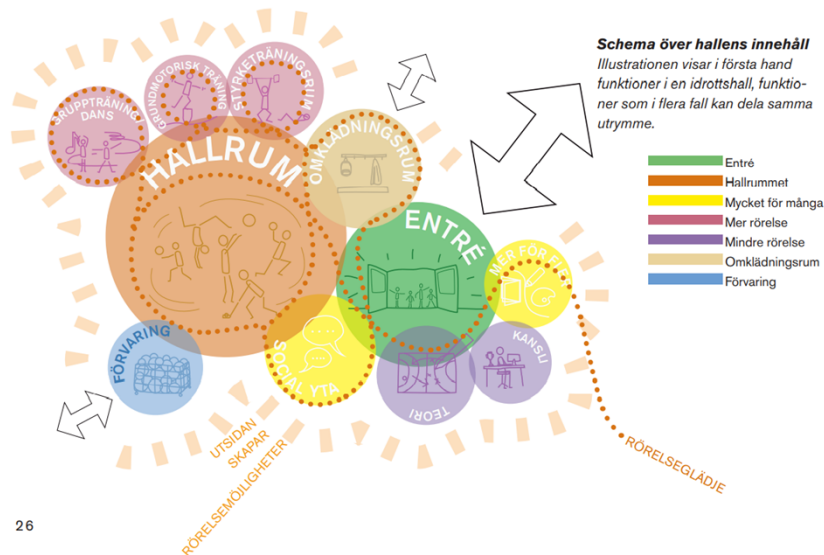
GRUPPTRÄNING DANS

GRUNDMOTORISK TRÄNING

STYRKETRÄNINGSRUM

HALLRUM

OMKLÄDNINGSRUM

ENTRÉ

MER FÖR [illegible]

KANSLI

TEORI

SOCIAL YTA

FÖRVARING

UTSIDAN SKAPAR RÖRELSEMÖJLIGHETER

RÖRELSEGLÄDJE

**Schema över hallens innehåll**

*Illustrationen visar i första hand funktioner i en idrottshall, funktioner som i flera fall kan dela samma utrymme.*

Entré
Hallrummet
Mycket för många
Mer rörelse
Mindre rörelse
Omklädningsrum
Förvaring

26